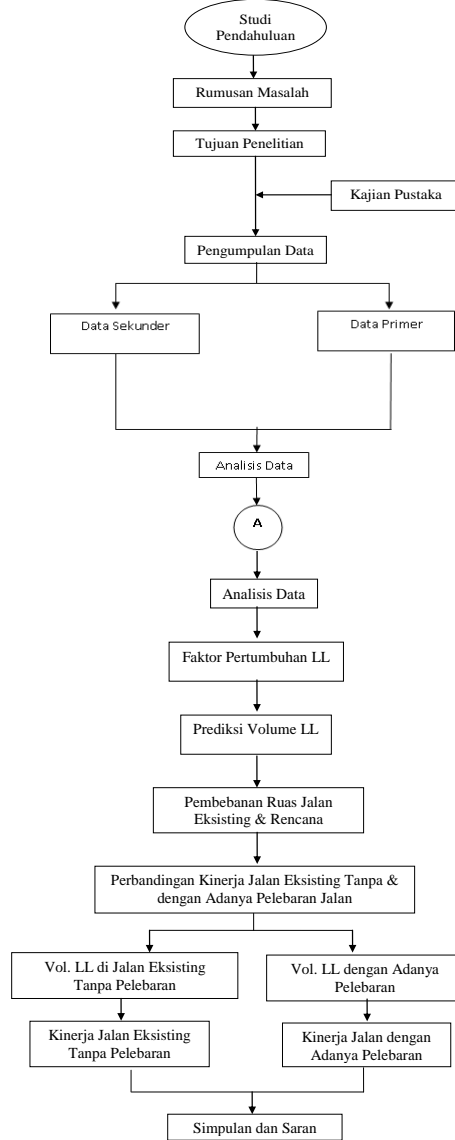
Studi Pendahuluan

Rumusan Masalah

Tujuan Penelitian

Kajian Pustaka

Pengumpulan Data

Data Sekunder

Data Primer

Analisis Data

A

Analisis Data

Faktor Pertumbuhan LL

Prediksi Volume LL

Pembebanan Ruas Jalan Eksisting & Rencana

Perbandingan Kinerja Jalan Eksisting Tanpa & dengan Adanya Pelebaran Jalan

Vol. LL di Jalan Eksisting Tanpa Pelebaran

Vol. LL dengan Adanya Pelebaran

Kinerja Jalan Eksisting Tanpa Pelebaran

Kinerja Jalan dengan Adanya Pelebaran

Simpulan dan Saran